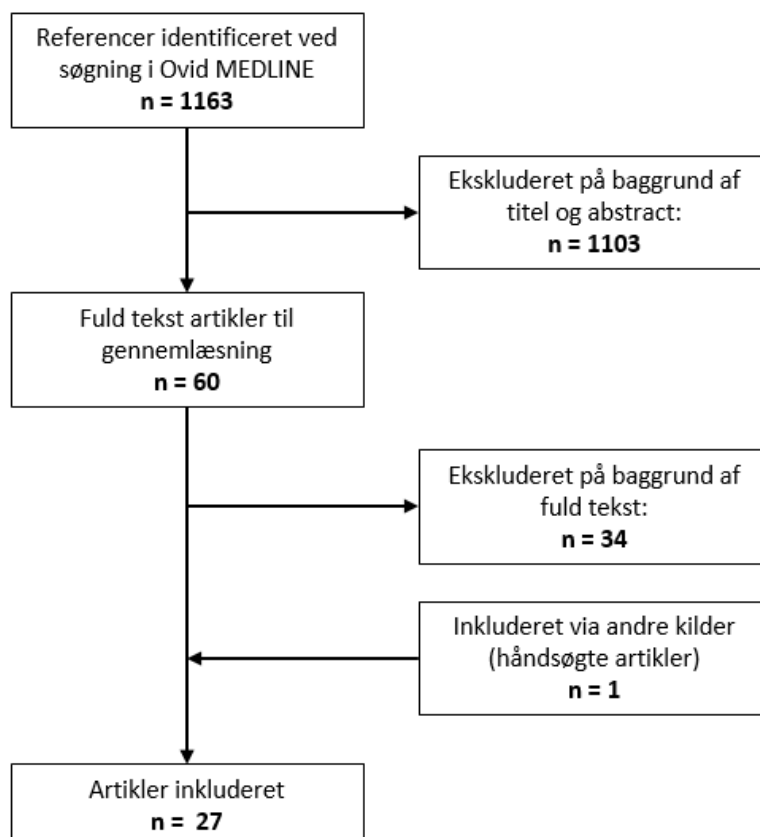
Referencer identificeret ved søgning i Ovid MEDLINE
**n = 1163**

Ekskluderet på baggrund af titel og abstract:
**n = 1103**

Fuld tekst artikler til gennemlæsning
**n = 60**

Ekskluderet på baggrund af fuld tekst:
**n = 34**

Inkluderet via andre kilder (håndsøgte artikler)
**n = 1**

Artikler inkluderet
**n = 27**